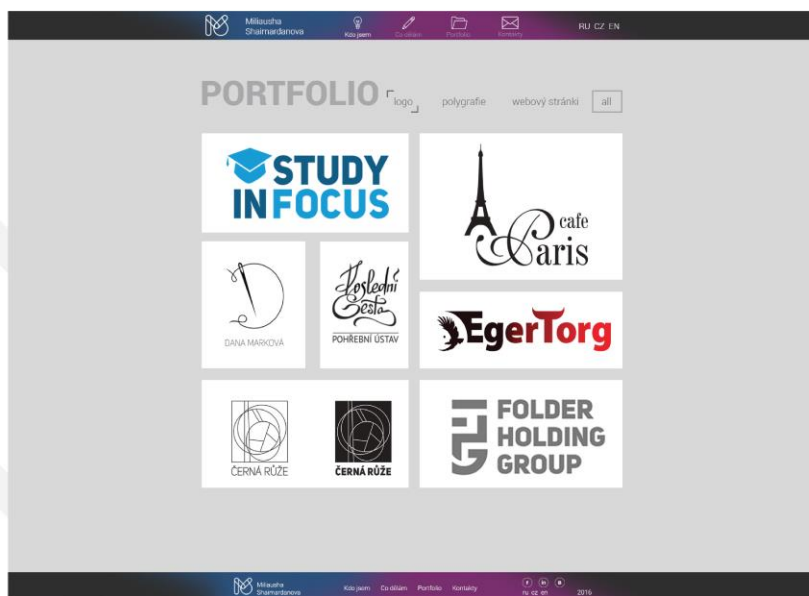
Miliausha Shaimardanova

Kdo jsem Co dělám Portfolio Kontakty

RU CZ EN

PORTFOLIO logo polygrafie webový stránki all

STUDY IN FOCUS

cafe Paris

DANA MARKOVÁ

Poslední Cesta POHŘEBNÍ ÚSTAV

EgerTorg

ČERNÁ RŮŽE

ČERNÁ RŮŽE

FOLDER HOLDING GROUP

Miliausha Shaimardanova

Kdo jsem Co dělám Portfolio Kontakty

ru cz en

2016